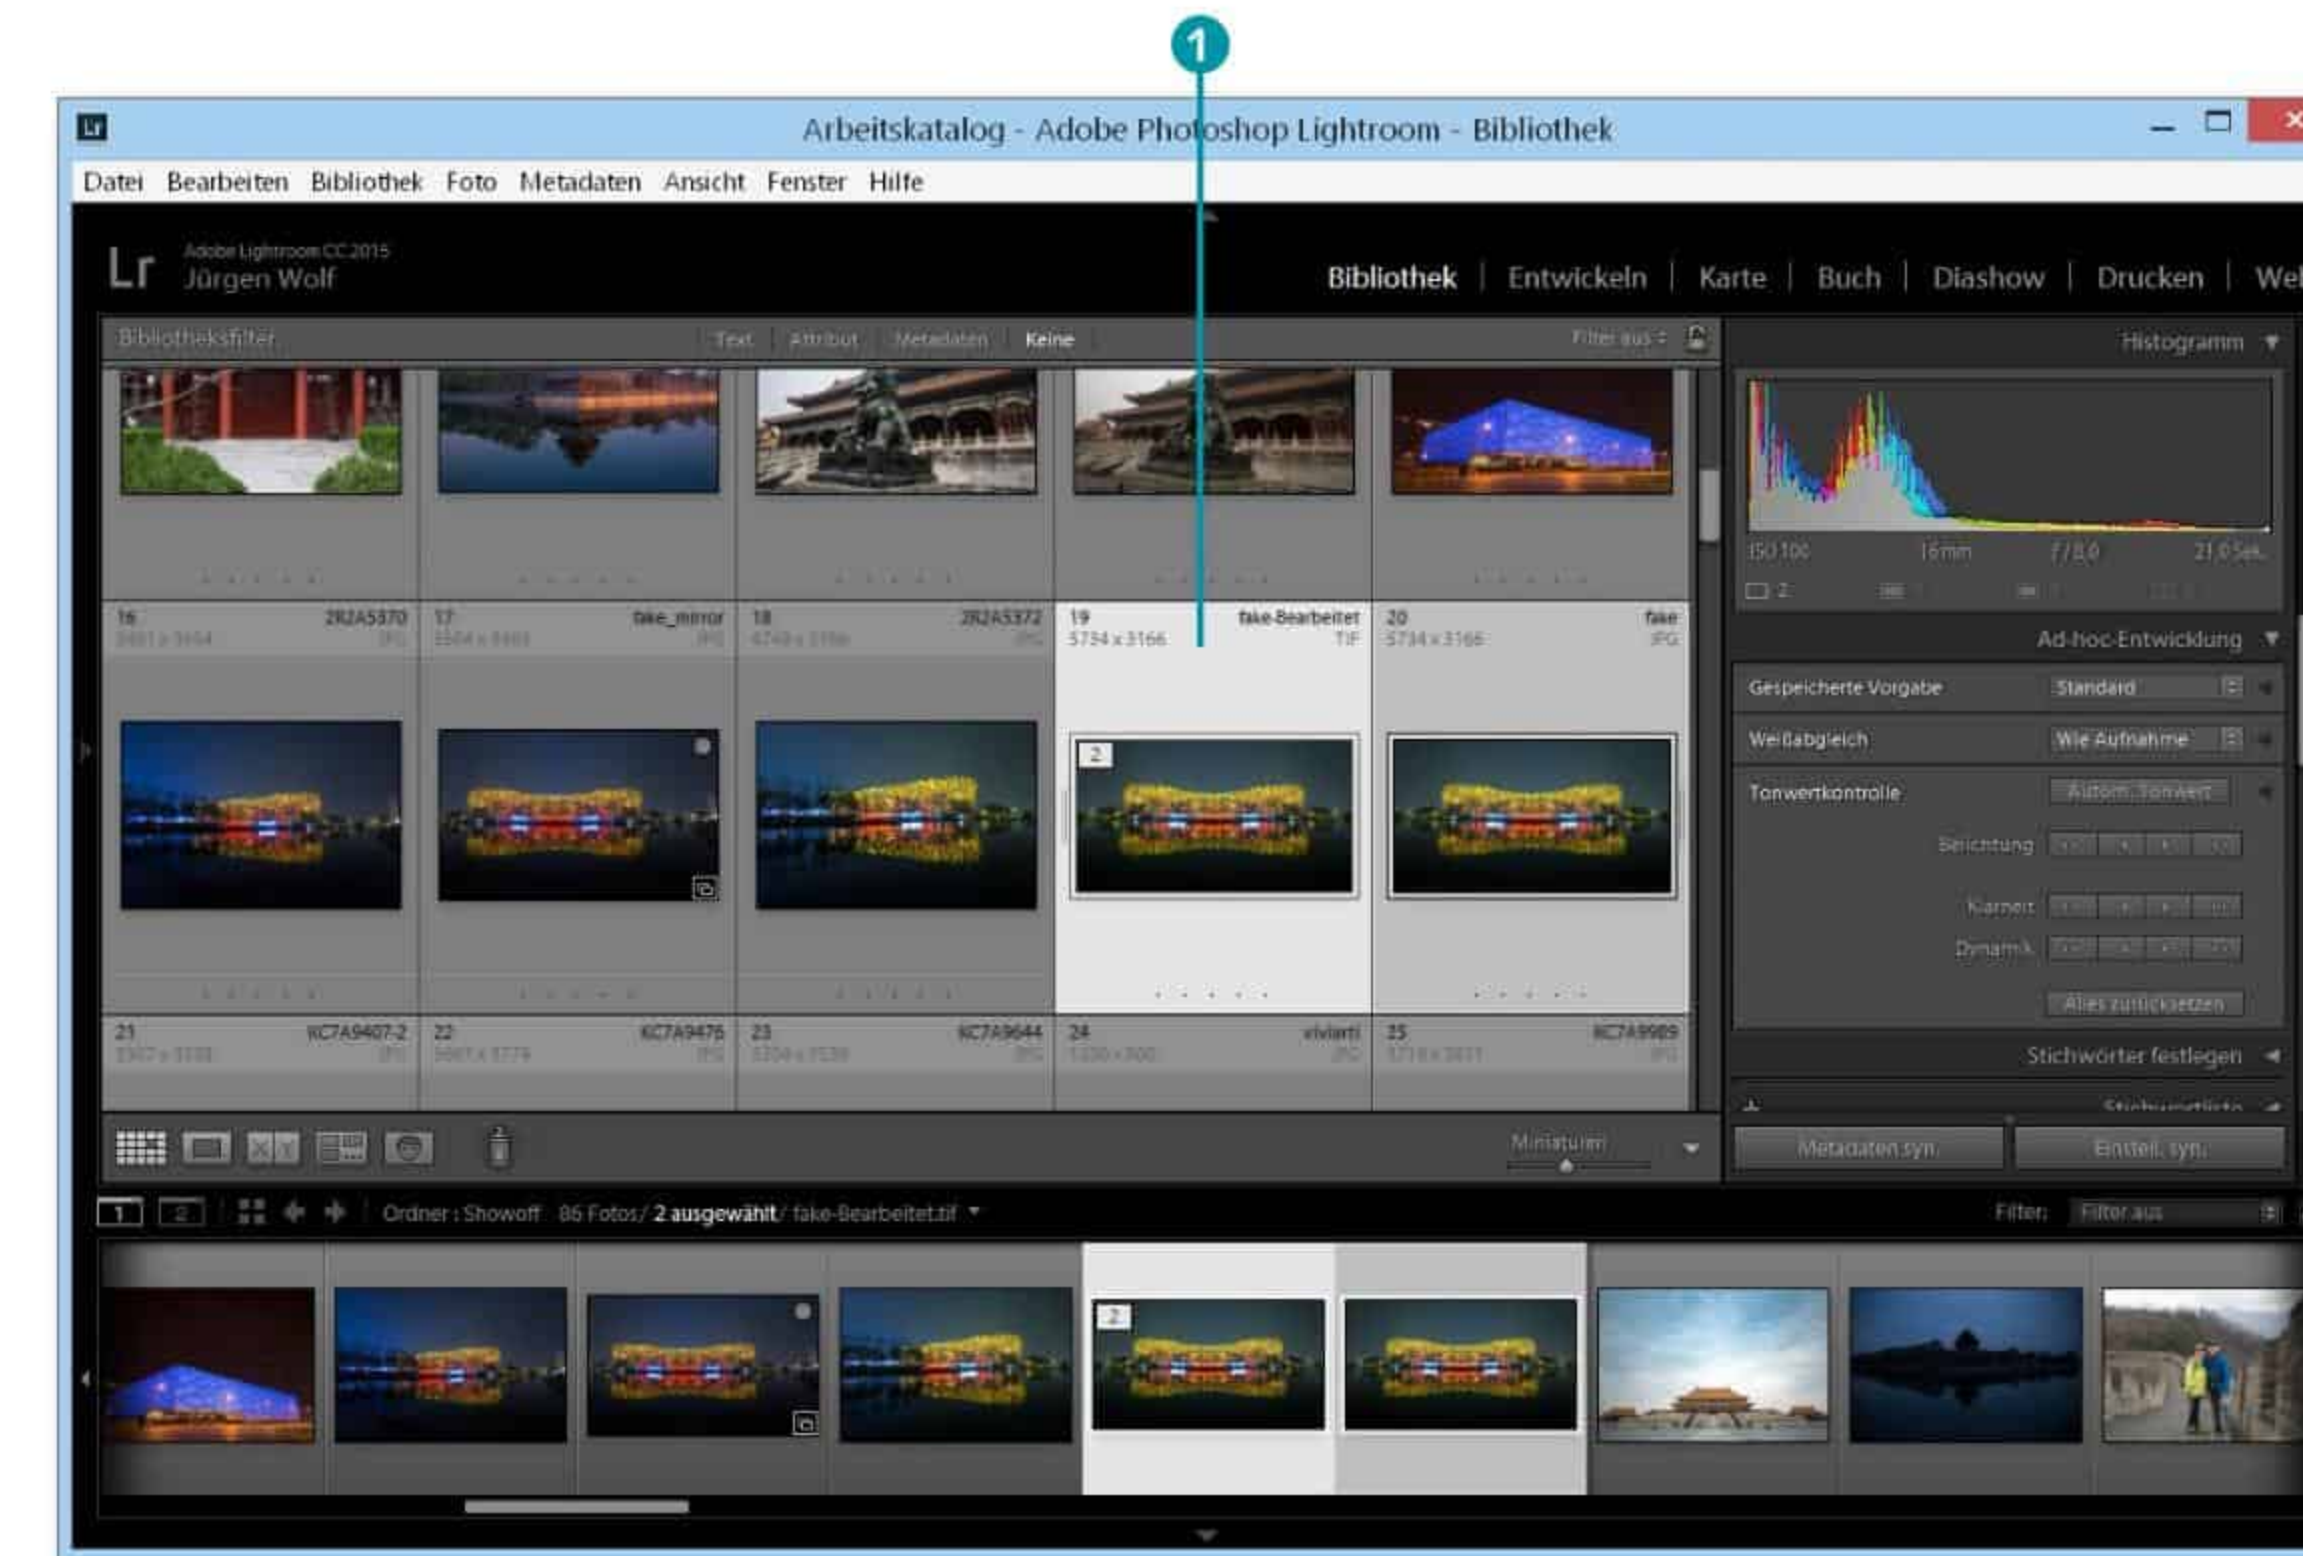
1

Arbeitskatalog - Adobe Photoshop Lightroom - Bibliothek

Datei Bearbeiten Bibliothek Foto Metadaten Ansicht Fenster Hilfe

Lr Adobe Lightroom CC 2015
Jürgen Wolf

Bibliothek | Entwickeln | Karte | Buch | Diashow | Drucken | We

Bibliotheksfilter Text Attribut Metadaten Keine Filter aus

Histogramm

ISO 100 16mm f/8,0 21,0 Sek.

16 2R2A5370 17 fake_mirror 18 2R2A5372 19 fake-Bearbeitet 5734 x 3166 TIF 20 fake 5734 x 3166 JPG

Ad-hoc-Entwicklung

Gespeicherte Vorgabe Standard
Weißabgleich Wie Aufnahme
Tonwertkontrolle Autom. Tonwert
Belichtung
Klarheit
Dynamik
Alles zurücksetzen

21 KC7A9407-2 22 KC7A9476 23 KC7A9644 24 xiviarti 25 KC7A9989

Stichwörter festlegen

Miniaturen

Metadaten syn. Einstell. syn.

1 2 Ordner : Showoff 86 Fotos / 2 ausgewählt / fake-Bearbeitet.tif

Filter: Filter aus